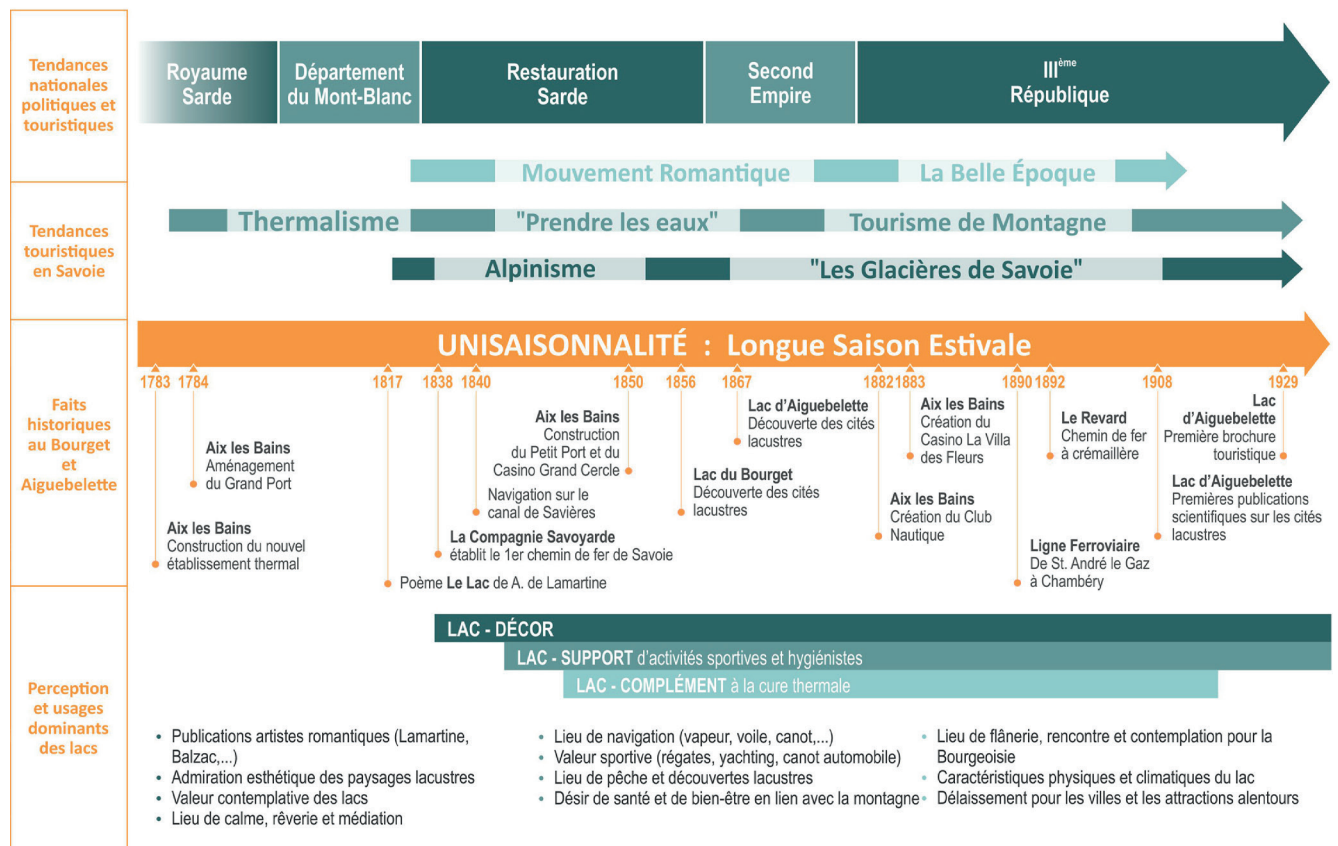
Tendances nationales politiques et touristiques

Royaume Sarde

Département du Mont-Blanc

Restauration Sarde

Second Empire

III$^{ème}$ République

Mouvement Romantique

La Belle Époque

Tendances touristiques en Savoie

Thermalisme

"Prendre les eaux"

Tourisme de Montagne

Alpinisme

"Les Glacières de Savoie"

UNISAISONNALITÉ : Longue Saison Estivale

Faits historiques au Bourget et Aiguebelette

1783 1784 1817 1838 1840 1850 1856 1867 1882 1883 1890 1892 1908 1929

Aix les Bains Construction du nouvel établissement thermal

Aix les Bains Aménagement du Grand Port

Poème Le Lac de A. de Lamartine

La Compagnie Savoyarde établit le 1er chemin de fer de Savoie

Navigation sur le canal de Savières

Aix les Bains Construction du Petit Port et du Casino Grand Cercle

Lac du Bourget Découverte des cités lacustres

Lac d'Aiguebelette Découverte des cités lacustres

Aix les Bains Création du Club Nautique

Aix les Bains Création du Casino La Villa des Fleurs

Ligne Ferroviaire De St. André le Gaz à Chambéry

Le Revard Chemin de fer à crémaillère

Lac d'Aiguebelette Premières publications scientifiques sur les cités lacustres

Lac d'Aiguebelette Première brochure touristique

Perception et usages dominants des lacs

LAC - DÉCOR

LAC - SUPPORT d'activités sportives et hygiénistes

LAC - COMPLÉMENT à la cure thermale

• Publications artistes romantiques (Lamartine, Balzac,...)
• Admiration esthétique des paysages lacustres
• Valeur contemplative des lacs
• Lieu de calme, rêverie et médiation

• Lieu de navigation (vapeur, voile, canot,...)
• Valeur sportive (régates, yachting, canot automobile)
• Lieu de pêche et découvertes lacustres
• Désir de santé et de bien-être en lien avec la montagne

• Lieu de flânerie, rencontre et contemplation pour la Bourgeoisie
• Caractéristiques physiques et climatiques du lac
• Délaissement pour les villes et les attractions alentours